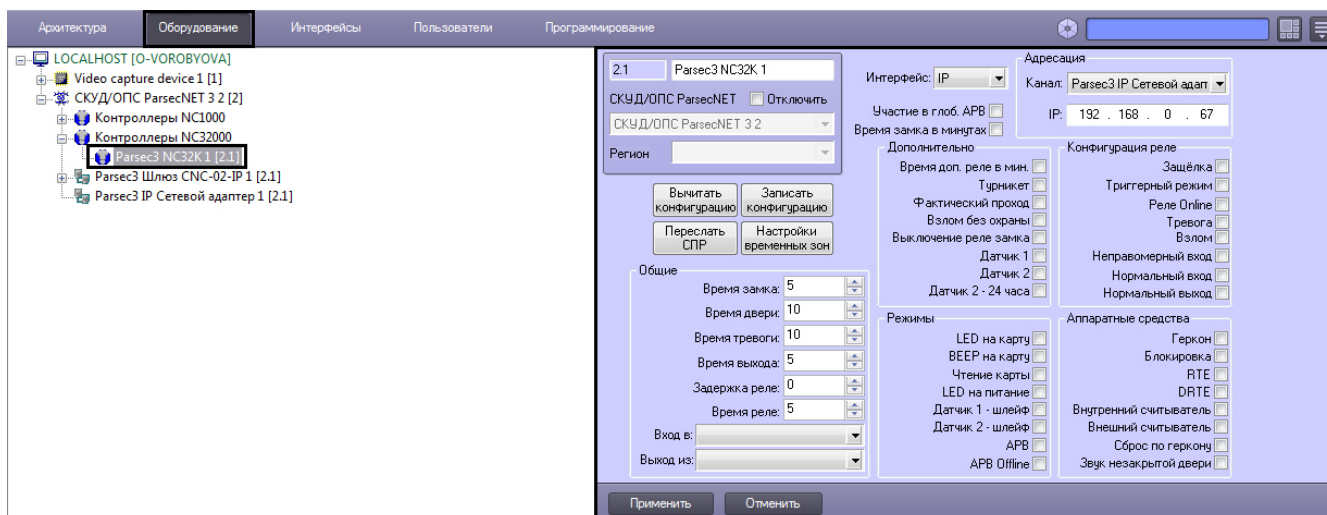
Архитектура Оборудование Интерфейсы Пользователи Программирование

LOCALHOST [O-VOROBYOVA]
Video capture device 1 [1]
СКУД/ОПС ParsecNET 3 2 [2]
Контроллеры NC1000
Контроллеры NC32000
Parsec3 NC32K 1 [2.1]
Parsec3 Шлюз CNC-02-IP 1 [2.1]
Parsec3 IP Сетевой адаптер 1 [2.1]

2.1 Parsec3 NC32K 1
СКУД/ОПС ParsecNET Отключить
СКУД/ОПС ParsecNET 3 2
Регион

Интерфейс: IP
Участие в глоб. APB
Время замка в минутах

Адресация
Канал: Parsec3 IP Сетевой адап
IP: 192 . 168 . 0 . 67

Вычитать конфигурацию
Записать конфигурацию
Переслать СПР
Настройки временных зон

Общие
Время замка: 5
Время двери: 10
Время тревоги: 10
Время выхода: 5
Задержка реле: 0
Время реле: 5
Вход в:
Выход из:

Дополнительно
Время доп. реле в мин.
Турникет
Фактический проход
Взлом без охраны
Выключение реле замка
Датчик 1
Датчик 2
Датчик 2 - 24 часа

Конфигурация реле
Защёлка
Триггерный режим
Реле Online
Тревога
Взлом
Неправомерный вход
Нормальный вход
Нормальный выход

Режимы
LED на карту
BEEP на карту
Чтение карты
LED на питание
Датчик 1 - шлейф
Датчик 2 - шлейф
APB
APB Offline

Аппаратные средства
Геркон
Блокировка
RTE
DRTE
Внутренний считыватель
Внешний считыватель
Сброс по геркону
Звук незакрытой двери

Применить Отменить